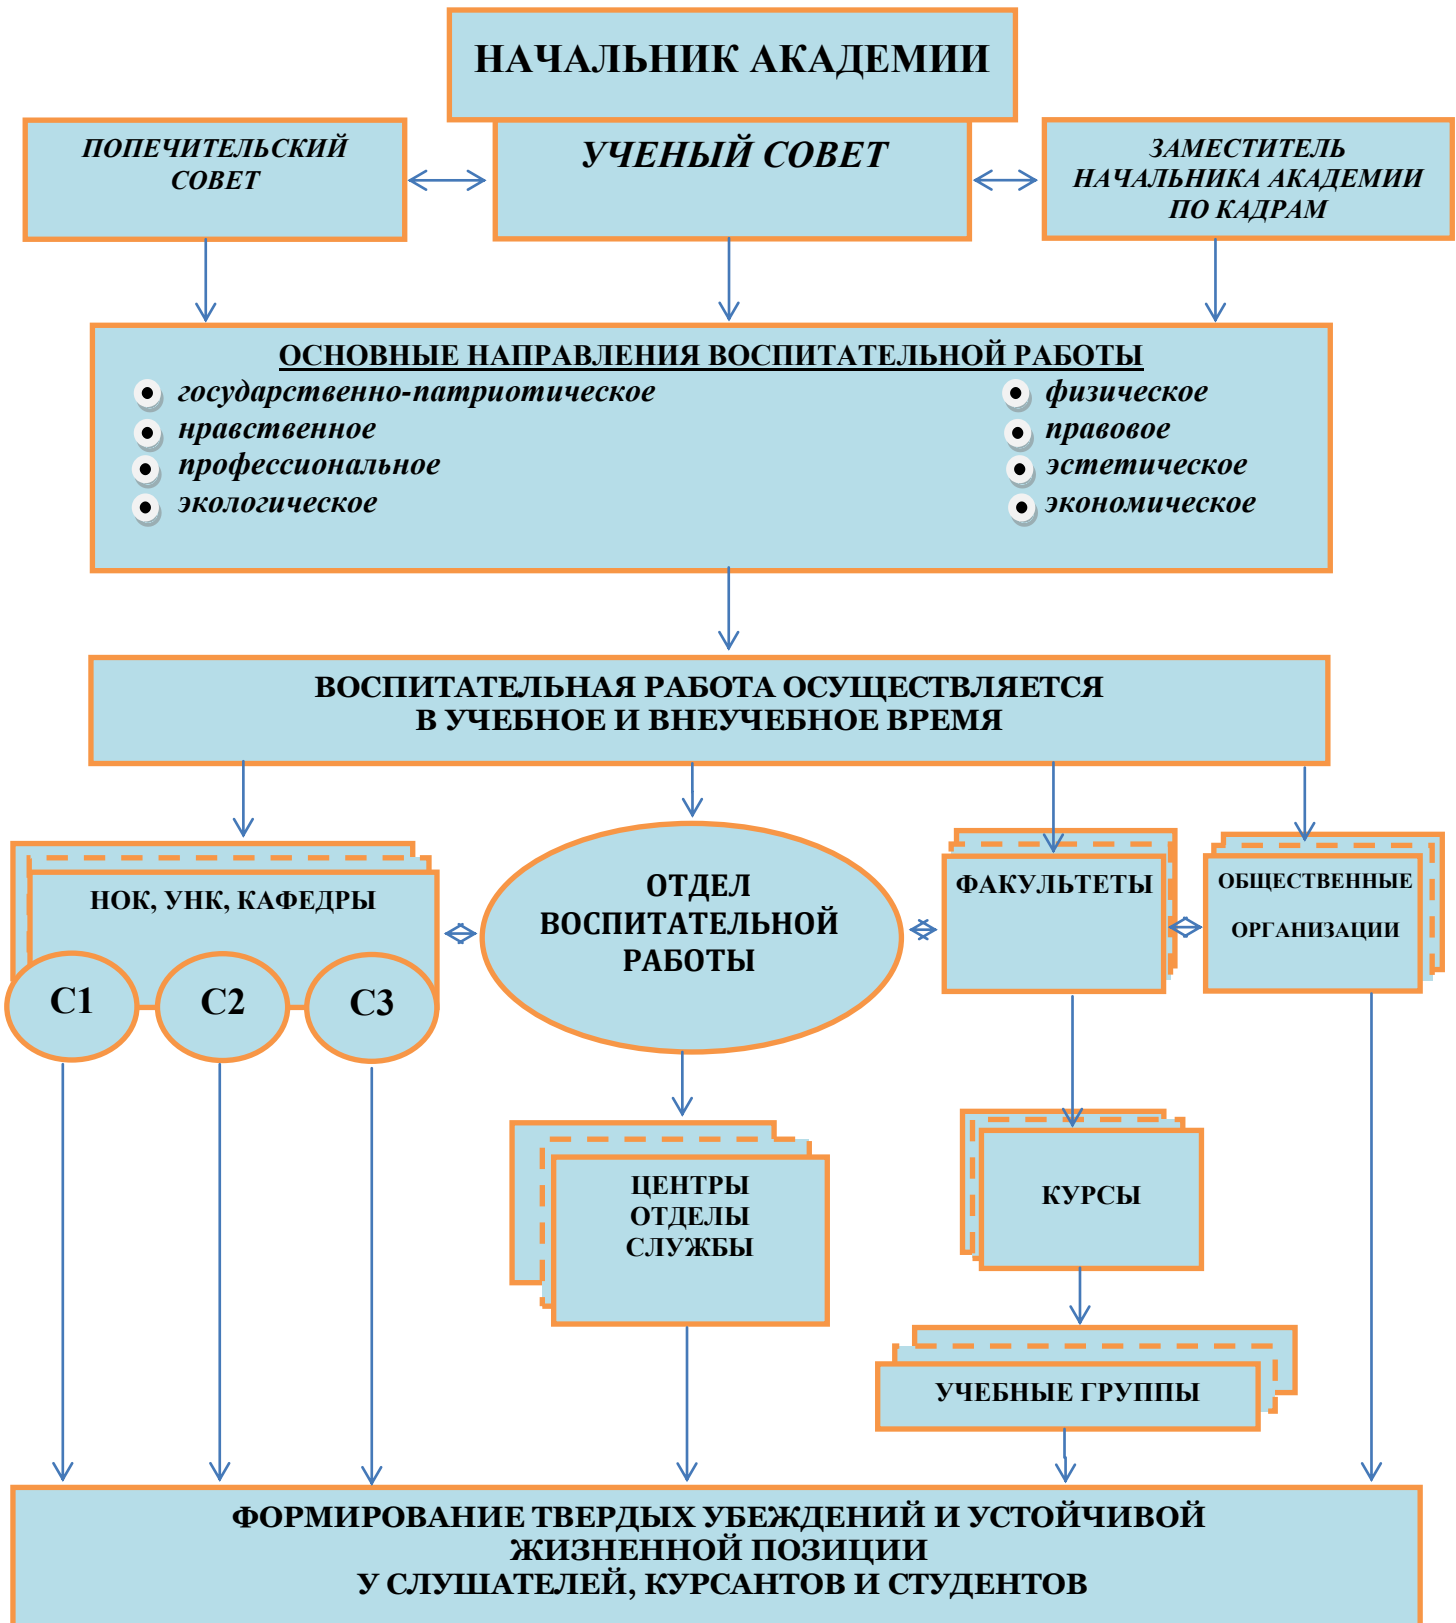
НАЧАЛЬНИК АКАДЕМИИ

ПОПЕЧИТЕЛЬСКИЙ СОВЕТ

УЧЕНЫЙ СОВЕТ

ЗАМЕСТИТЕЛЬ НАЧАЛЬНИКА АКАДЕМИИ ПО КАДРАМ

ОСНОВНЫЕ НАПРАВЛЕНИЯ ВОСПИТАТЕЛЬНОЙ РАБОТЫ

- государственно-патриотическое
- нравственное
- профессиональное
- экологическое

- физическое
- правовое
- эстетическое
- экономическое

ВОСПИТАТЕЛЬНАЯ РАБОТА ОСУЩЕСТВЛЯЕТСЯ В УЧЕБНОЕ И ВНЕУЧЕБНОЕ ВРЕМЯ

НОК, УНК, КАФЕДРЫ

С1

С2

С3

ОТДЕЛ ВОСПИТАТЕЛЬНОЙ РАБОТЫ

ФАКУЛЬТЕТЫ

ОБЩЕСТВЕННЫЕ ОРГАНИЗАЦИИ

ЦЕНТРЫ ОТДЕЛЫ СЛУЖБЫ

КУРСЫ

УЧЕБНЫЕ ГРУППЫ

ФОРМИРОВАНИЕ ТВЕРДЫХ УБЕЖДЕНИЙ И УСТОЙЧИВОЙ ЖИЗНЕННОЙ ПОЗИЦИИ У СЛУШАТЕЛЕЙ, КУРСАНТОВ И СТУДЕНТОВ